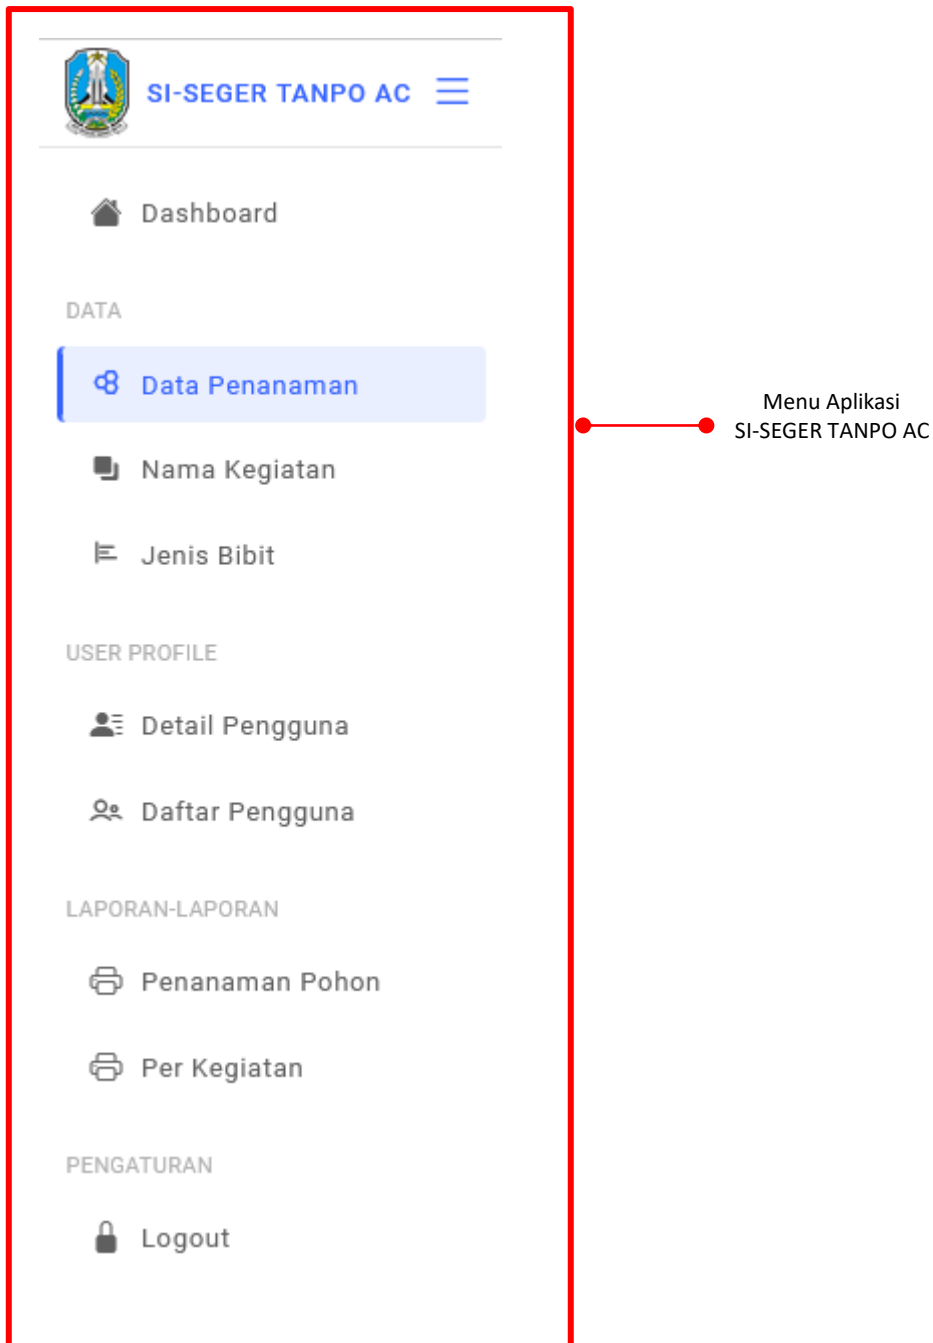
SI-SEGER TANPO AC

Dashboard

DATA

Data Penanaman

Nama Kegiatan

Jenis Bibit

USER PROFILE

Detail Pengguna

Daftar Pengguna

LAPORAN-LAPORAN

Penanaman Pohon

Per Kegiatan

PENGATURAN

Logout

Menu Aplikasi
SI-SEGER TANPO AC